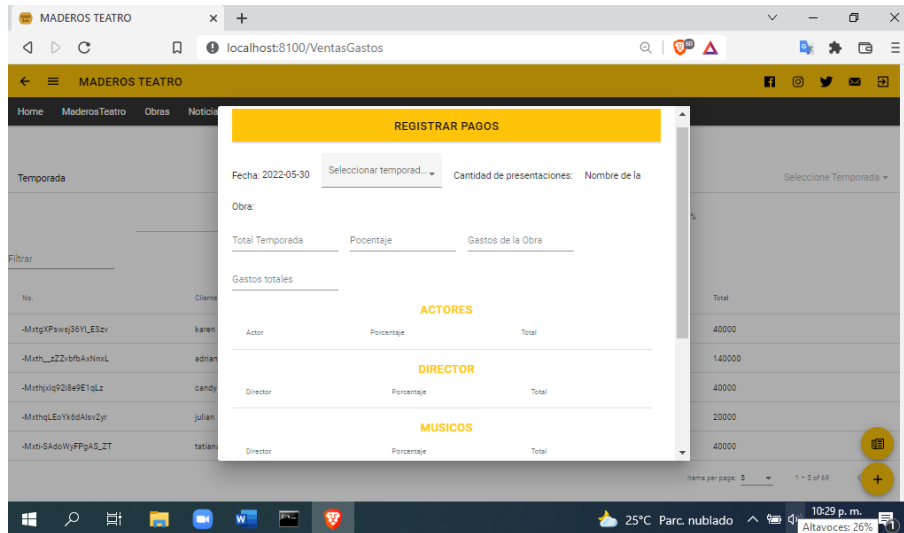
MADEROS TEATRO ×　+

localhost:8100/VentasGastos

MADEROS TEATRO

Home　MaderosTeatro　Obras　Notici

Temporada

Seleccione Temporada

Filtrar

| No. | Client | Total |
|---|---|---|
| -MxtgXPswsj36Yl_ESzv | karen | 40000 |
| -Mxth__zZZvbfbAxNnxL | adrian | 140000 |
| -Mxthjxlq92i8e9E1qLz | candy | 40000 |
| -MxthqLEoYk6dAlsv2yr | julian | 20000 |
| -Mxti-SAdoWyFPgAS_ZT | tatian | 40000 |

Items per page: 5　1 – 5 of 69

REGISTRAR PAGOS

Fecha: 2022-05-30　Seleccionar temporad...　Cantidad de presentaciones:　Nombre de la Obra:

Total Temporada　Pocentaje　Gastos de la Obra

Gastos totales

ACTORES

Actor　Porcentaje　Total

DIRECTOR

Director　Porcentaje　Total

MUSICOS

Director　Porcentaje　Total

25°C Parc. nublado　10:29 p. m.　Altavoces: 26%